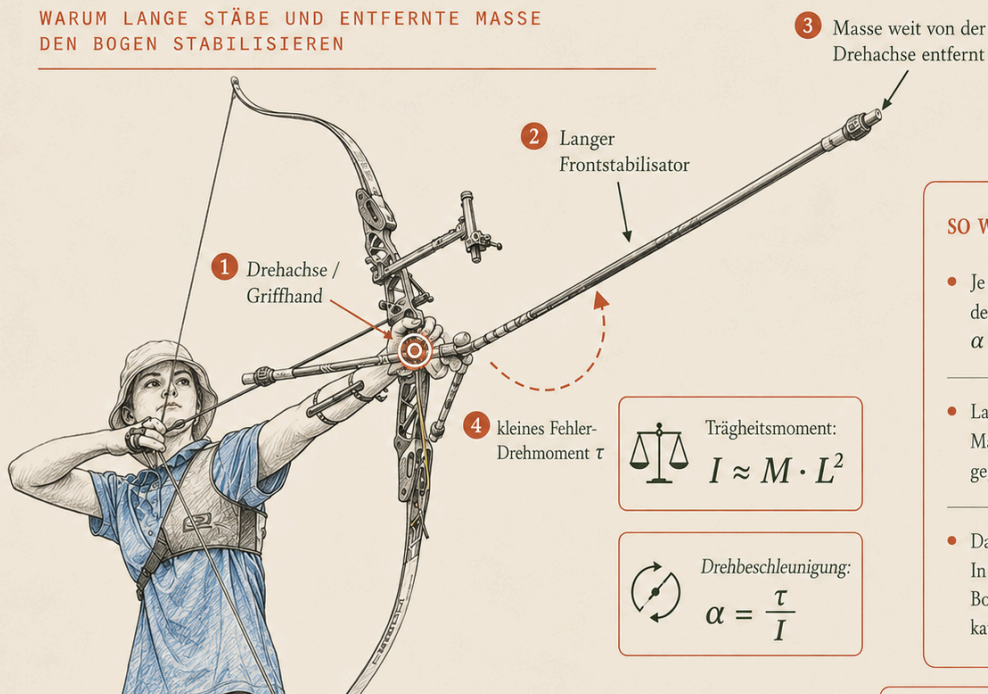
WARUM LANGE STÄBE UND ENTFERNTE MASSE DEN BOGEN STABILISIEREN

3 Masse weit von der Drehachse entfernt

2 Langer Frontstabilisator

1 Drehachse / Griffhand

4 kleines Fehler-Drehmoment $\tau$

Trägheitsmoment:
$I \approx M \cdot L^2$

Drehbeschleunigung:
$\alpha = \frac{\tau}{I}$

SO W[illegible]

Je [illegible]
de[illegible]
$\alpha$ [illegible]

La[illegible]
M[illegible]
ge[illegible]

Da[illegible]
In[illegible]
Bo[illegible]
ka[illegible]